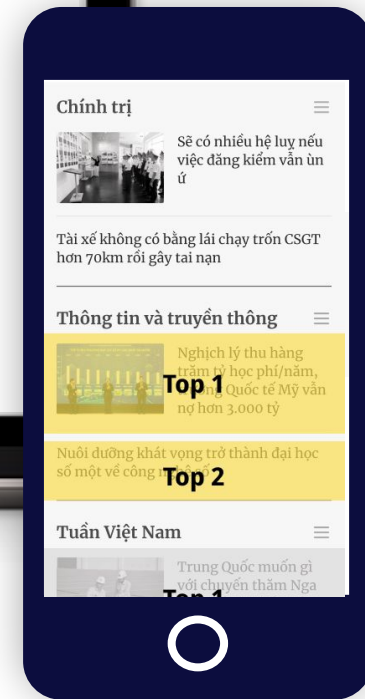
Chính trị

Sẽ có nhiều hệ lụy nếu việc đăng kiểm vẫn ùn ứ

Tài xế không có bằng lái chạy trốn CSGT hơn 70km rồi gây tai nạn

Thông tin và truyền thông

Nghịch lý thu hàng trăm tỷ học phí/năm, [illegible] Quốc tế Mỹ vẫn nợ hơn 3.000 tỷ

Top 1

Nuôi dưỡng khát vọng trở thành đại học số một về công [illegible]

Top 2

Tuần Việt Nam

Trung Quốc muốn gì với chuyến thăm Nga

Top 1